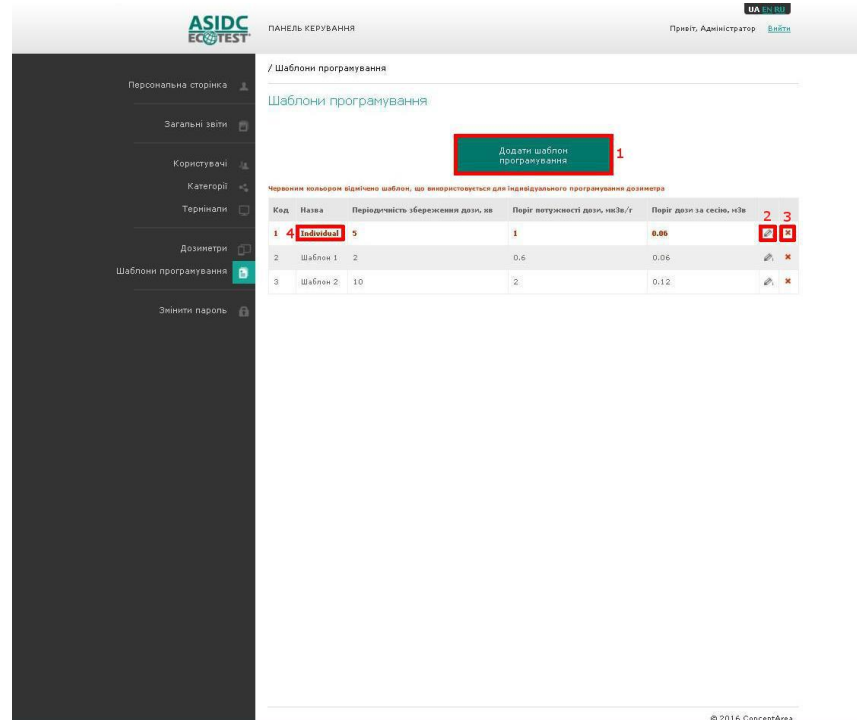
ASIDC ECOTEST

ПАНЕЛЬ КЕРУВАННЯ

UA EN RU

Привіт, Адміністратор Вийти

Персональна сторінка

Загальні звіти

Користувачі

Категорії

Термінали

Дозиметри

Шаблони програмування

Змінити пароль

/ Шаблони програмування

Шаблони програмування

Додати шаблон програмування 1

Червоним кольором відмічено шаблон, що використовується для індивідуального програмування дозиметра

| Код | Назва | Періодичність збереження дози, хв | Поріг потужності дози, мкЗв/г | Поріг дози за сесію, мЗв | 2 | 3 |
|---|---|---|---|---|---|---|
| 1 | 4 Individual | 5 | 1 | 0.06 | | |
| 2 | Шаблон 1 | 2 | 0.6 | 0.06 | | |
| 3 | Шаблон 2 | 10 | 2 | 0.12 | | |

© 2016 ConcentArea